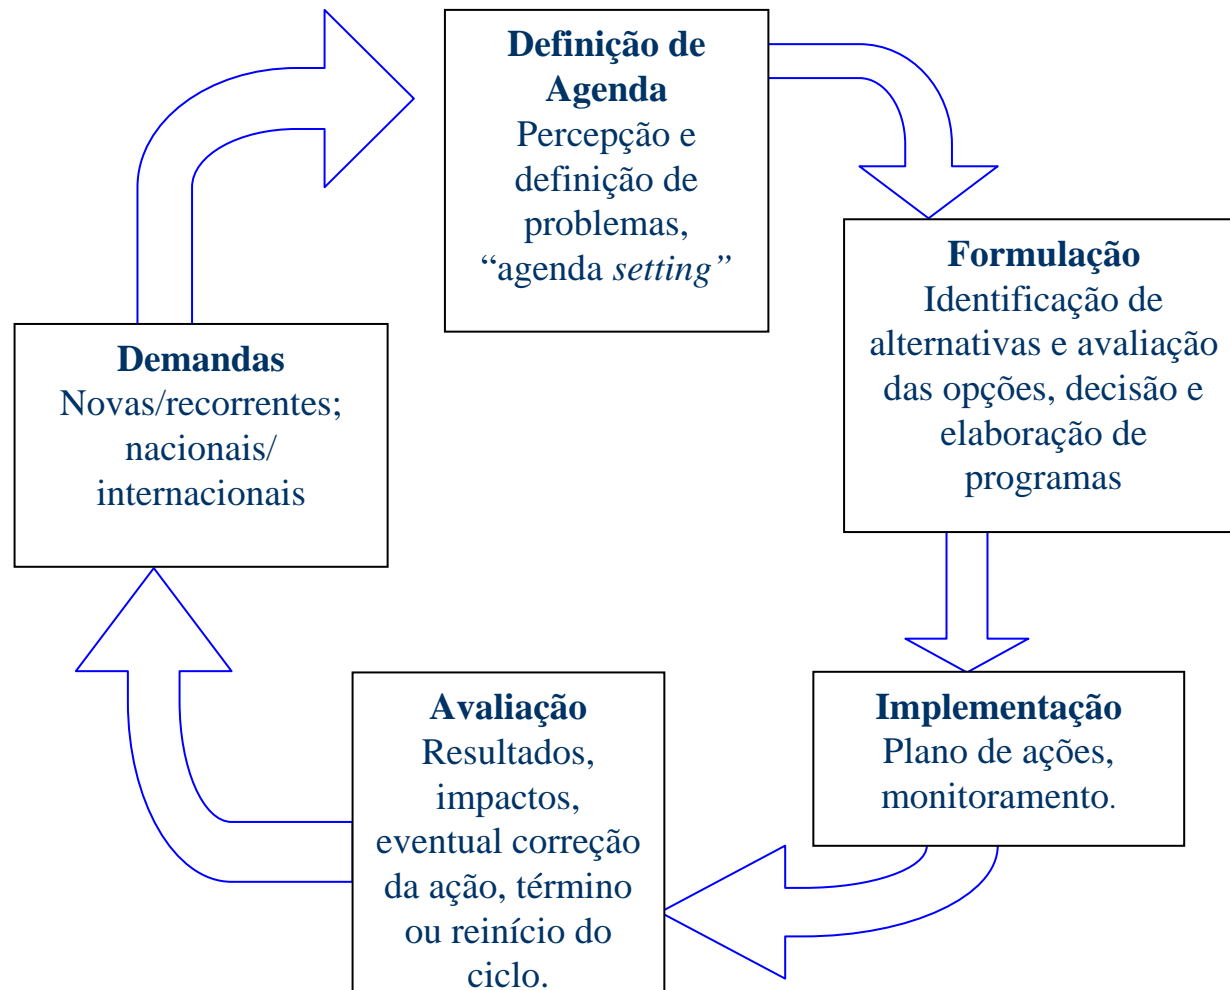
**Definição de Agenda**
Percepção e definição de problemas, "agenda *setting*"

**Formulação**
Identificação de alternativas e avaliação das opções, decisão e elaboração de programas

**Implementação**
Plano de ações, monitoramento.

**Avaliação**
Resultados, impactos, eventual correção da ação, término ou reinício do ciclo.

**Demandas**
Novas/recorrentes; nacionais/ internacionais